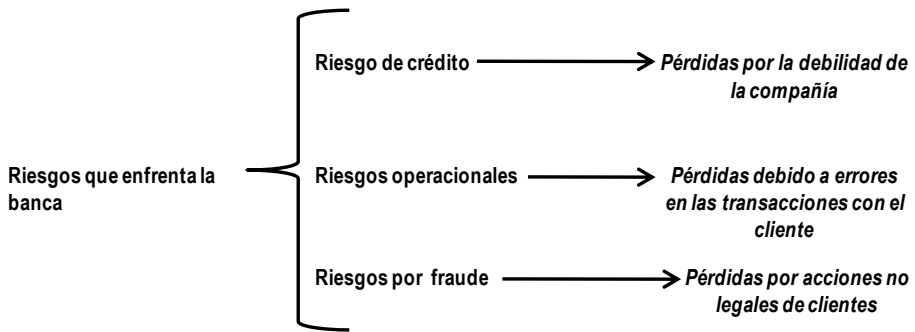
Riesgos que enfrenta la banca

Riesgo de crédito

Pérdidas por la debilidad de la compañía

Riesgos operacionales

Pérdidas debido a errores en las transacciones con el cliente

Riesgos por fraude

Pérdidas por acciones no legales de clientes